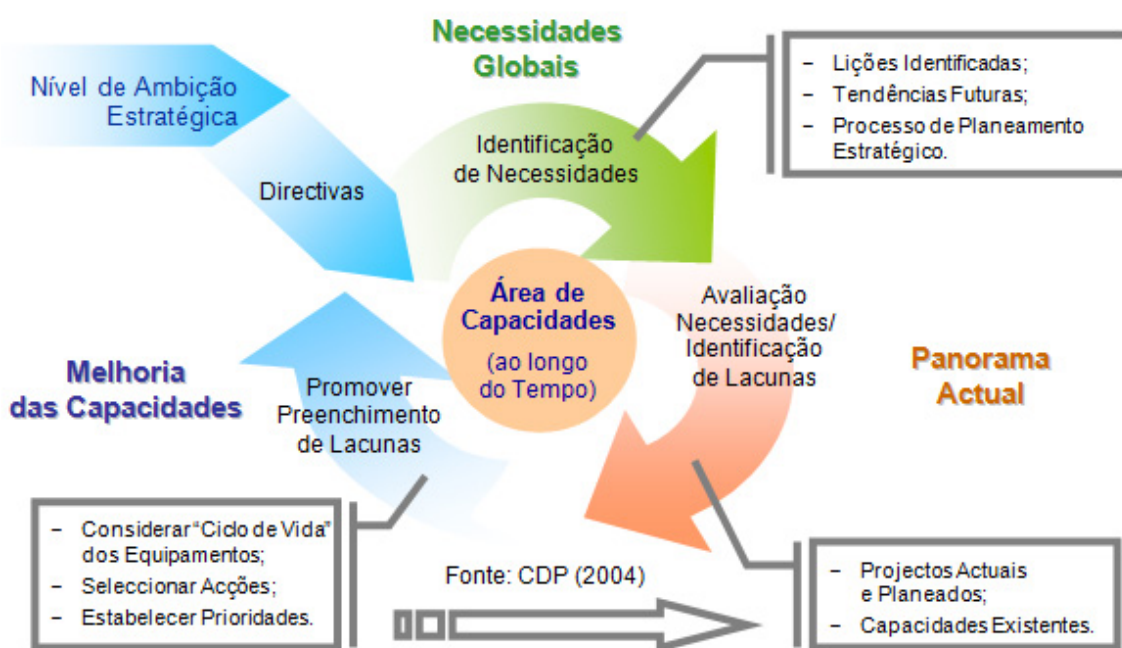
Necessidades Globais

– Lições Identificadas;
– Tendências Futuras;
– Processo de Planeamento Estratégico.

Nível de Ambição Estratégica

Directivas

Identificação de Necessidades

Área de Capacidades

(ao longo do Tempo)

Avaliação Necessidades/ Identificação de Lacunas

Panorama Actual

Melhoria das Capacidades

Promover Preenchimento de Lacunas

– Considerar "Ciclo de Vida" dos Equipamentos;
– Seleccionar Acções;
– Estabelecer Prioridades.

Fonte: CDP (2004)

– Projectos Actuais e Planeados;
– Capacidades Existentes.